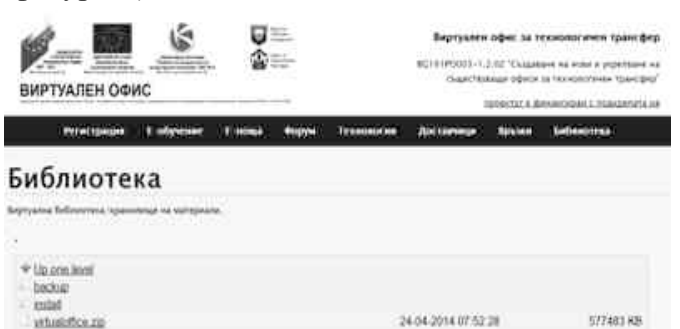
ВИРТУАЛЕН ОФИС

Виртуален офис за технологичен трансфер

BG161PO003-1.2.02 "Създаване на нови и укрепване на съществуващи офиси за технологичен трансфер"

проектът е финансиран с подкрепата на

Регистрация   Е-обучение   Е-поща   Форум   Технологии   Доставчици   Връзки   Библиотека

Библиотека

Виртуална библиотека, хранилище на материали.

Up one level
backup
install
virtualoffice.zip   24-04-2014 07:52:28   577483 KB